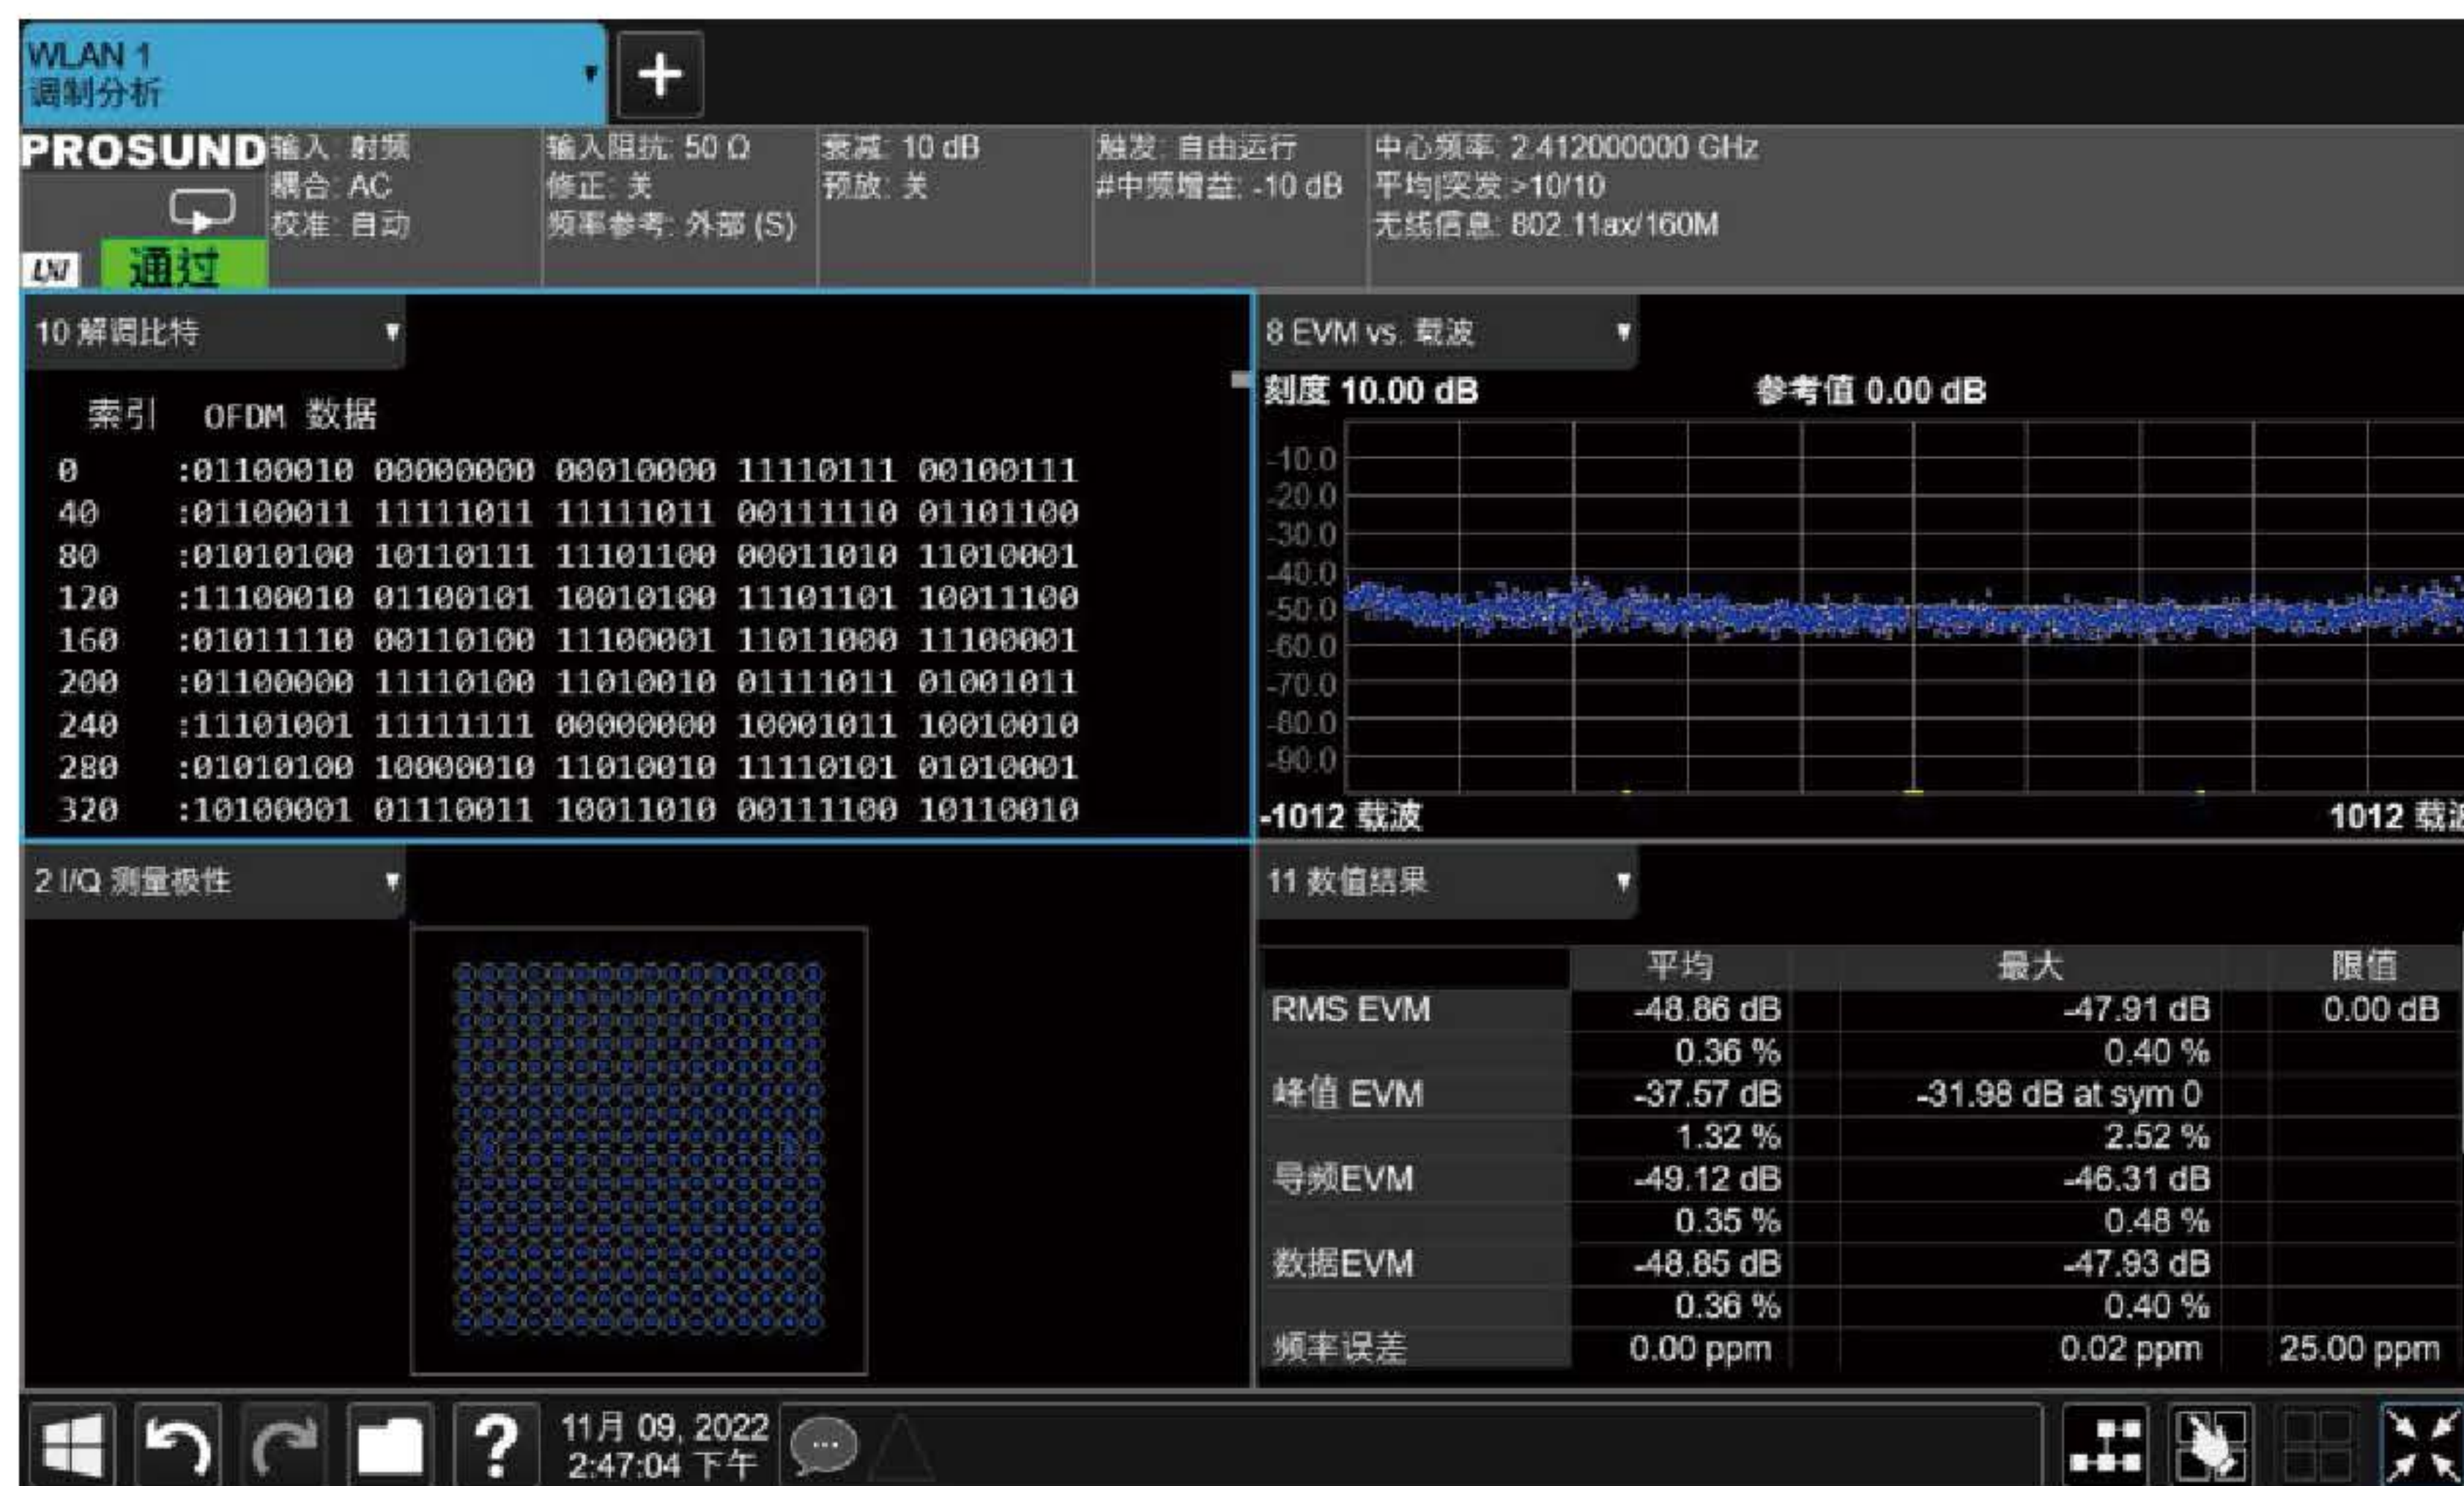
WLAN 1
调制分析

+

PROSUND
LXI 通过

输入: 射频
耦合: AC
校准: 自动

输入阻抗: 50 Ω
修正: 关
频率参考: 外部 (S)

衰减: 10 dB
预放: 关

触发: 自由运行
#中频增益: -10 dB

中心频率: 2.412000000 GHz
平均|突发 >10/10
无线信息: 802.11ax/160M

10 解调比特

索引 OFDM 数据
0 :01100010 00000000 00010000 11110111 00100111
40 :01100011 11111011 11111011 00111110 01101100
80 :01010100 10110111 11101100 00011010 11010001
120 :11100010 01100101 10010100 11101101 10011100
160 :01011110 00110100 11100001 11011000 11100001
200 :01100000 11110100 11010010 01111011 01001011
240 :11101001 11111111 00000000 10001011 10010010
280 :01010100 10000010 11010010 11110101 01010001
320 :10100001 01110011 10011010 00111100 10110010

8 EVM vs. 载波

刻度 10.00 dB 参考值 0.00 dB
-10.0
-20.0
-30.0
-40.0
-50.0
-60.0
-70.0
-80.0
-90.0
-1012 载波 1012 载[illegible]

2 I/Q 测量极性

11 数值结果

| | 平均 | 最大 | 限值 |
|---|---|---|---|
| RMS EVM | -48.86 dB | -47.91 dB | 0.00 dB |
| | 0.36 % | 0.40 % | |
| 峰值 EVM | -37.57 dB | -31.98 dB at sym 0 | |
| | 1.32 % | 2.52 % | |
| 导频EVM | -49.12 dB | -46.31 dB | |
| | 0.35 % | 0.48 % | |
| 数据EVM | -48.85 dB | -47.93 dB | |
| | 0.36 % | 0.40 % | |
| 频率误差 | 0.00 ppm | 0.02 ppm | 25.00 ppm |

? 11月 09, 2022
2:47:04 下午